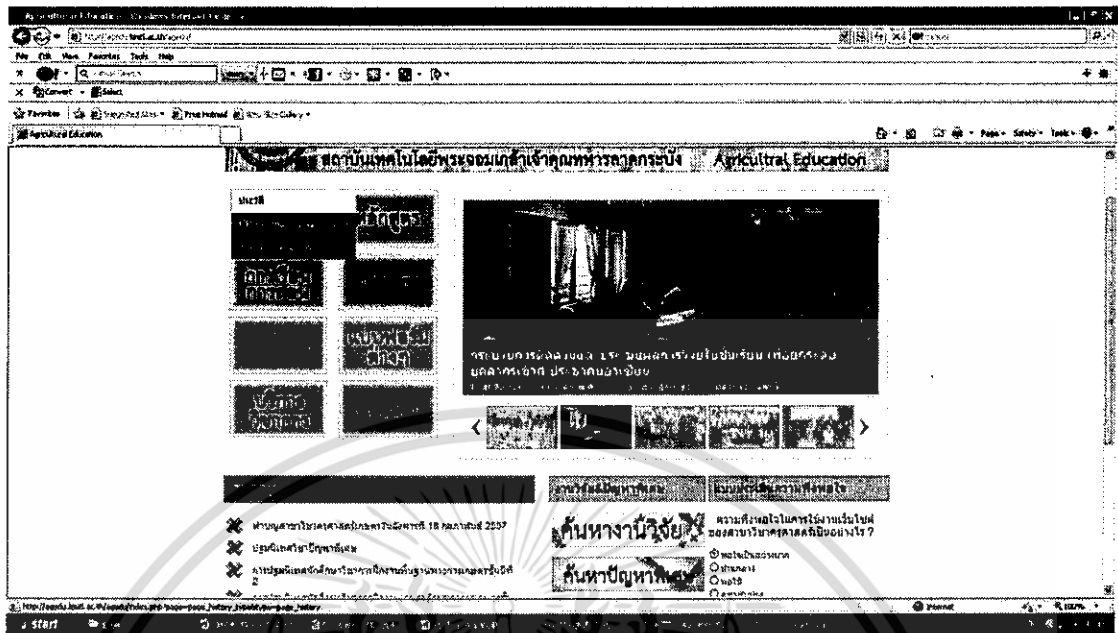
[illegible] Agricultural Education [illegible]

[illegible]

File Edit View Favorites Tools Help

Favorites

Agricultural Education

Page ▾ Safety ▾ Tools ▾

สถาบันเทคโนโลยีพระจอมเกล้าเจ้าคุณทหารลาดกระบัง Agricultral Education

ประวัติ

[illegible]

กระบวนการจัดการเรียนรู้ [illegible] เพื่อยกระดับ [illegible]

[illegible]

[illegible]

ค้นหางานวิจัย

ค้นหาปัญหาพิเศษ

ความพึงพอใจในการใช้งานเว็บไซต์ของสาขาวิชาครุศาสตร์เกษตรเป็นอย่างไร ?

พอใจมากที่สุด

พอใจมาก

พอใช้

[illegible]

ประชุมสาขาวิชาครุศาสตร์เกษตร ครั้งที่ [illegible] 18 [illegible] 2557

ปฐมนิเทศนักศึกษาปัญหาพิเศษ

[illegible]

Internet

start